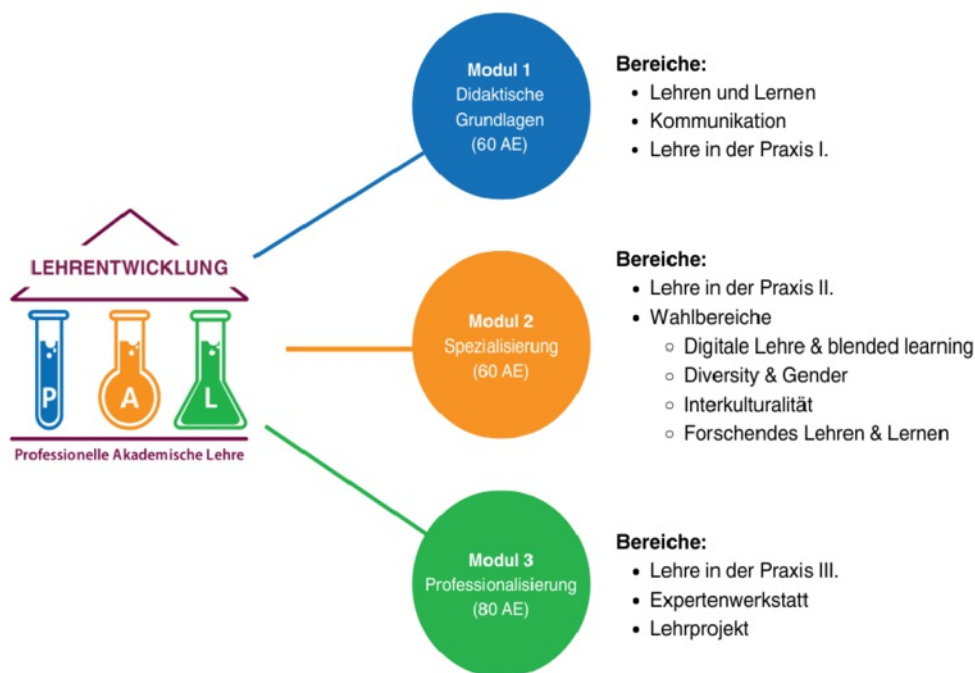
LEHRENTWICKLUNG

P A L

Professionelle Akademische Lehre

Modul 1
Didaktische Grundlagen
(60 AE)

Bereiche:
- Lehren und Lernen
- Kommunikation
- Lehre in der Praxis I.

Modul 2
Spezialisierung
(60 AE)

Bereiche:
- Lehre in der Praxis II.
- Wahlbereiche
  - Digitale Lehre & blended learning
  - Diversity & Gender
  - Interkulturalität
  - Forschendes Lehren & Lernen

Modul 3
Professionalisierung
(80 AE)

Bereiche:
- Lehre in der Praxis III.
- Expertenwerkstatt
- Lehrprojekt